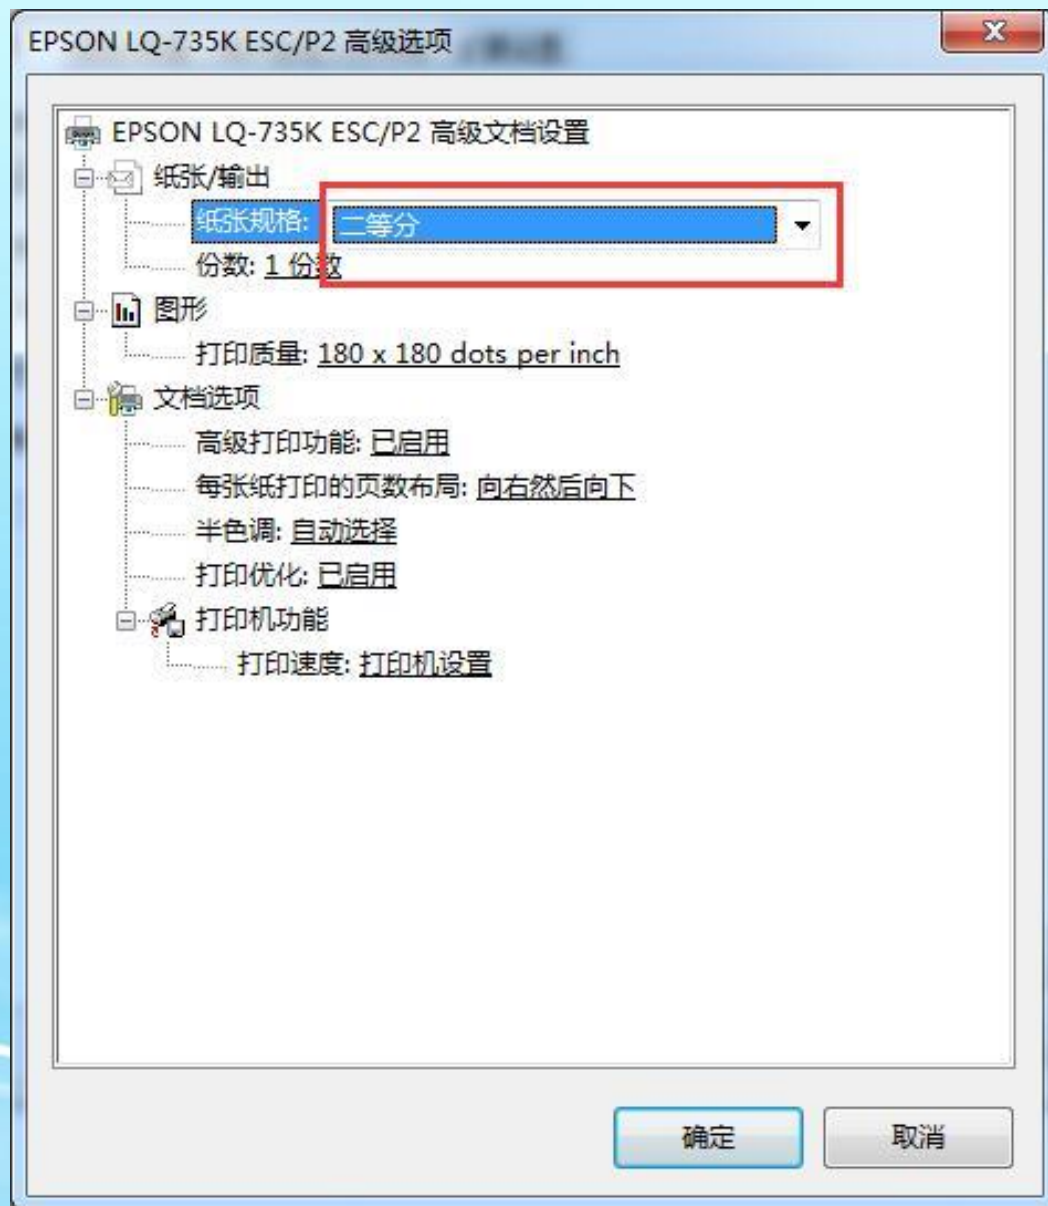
EPSON LQ-735K ESC/P2 高级选项

EPSON LQ-735K ESC/P2 高级文档设置
纸张/输出
纸张规格: 二等分
份数: 1 份数
图形
打印质量: 180 x 180 dots per inch
文档选项
高级打印功能: 已启用
每张纸打印的页数布局: 向右然后向下
半色调: 自动选择
打印优化: 已启用
打印机功能
打印速度: 打印机设置

确定
取消